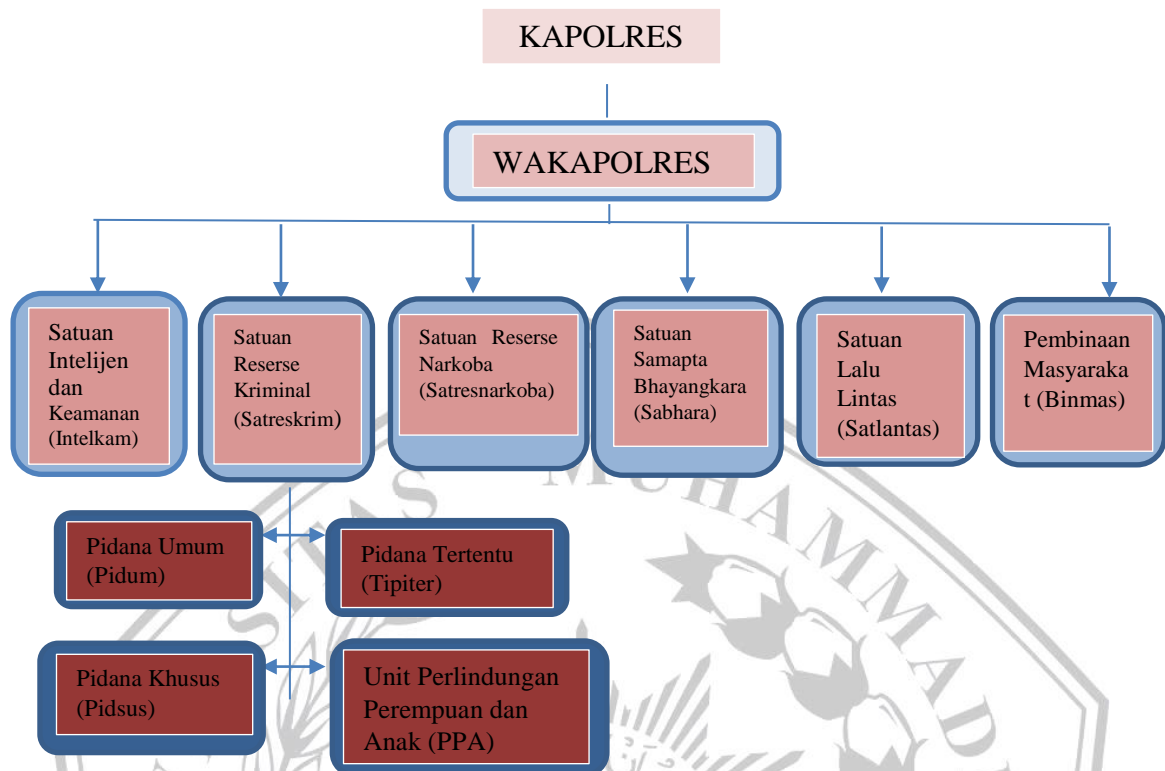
KAPOLRES

WAKAPOLRES

Satuan Intelijen dan Keamanan (Intelkam)

Satuan Reserse Kriminal (Satreskrim)

Satuan Reserse Narkoba (Satresnarkoba)

Satuan Samapta Bhayangkara (Sabhara)

Satuan Lalu Lintas (Satlantas)

Pembinaan Masyarakat (Binmas)

Pidana Umum (Pidum)

Pidana Tertentu (Tipiter)

Pidana Khusus (Pidsus)

Unit Perlindungan Perempuan dan Anak (PPA)